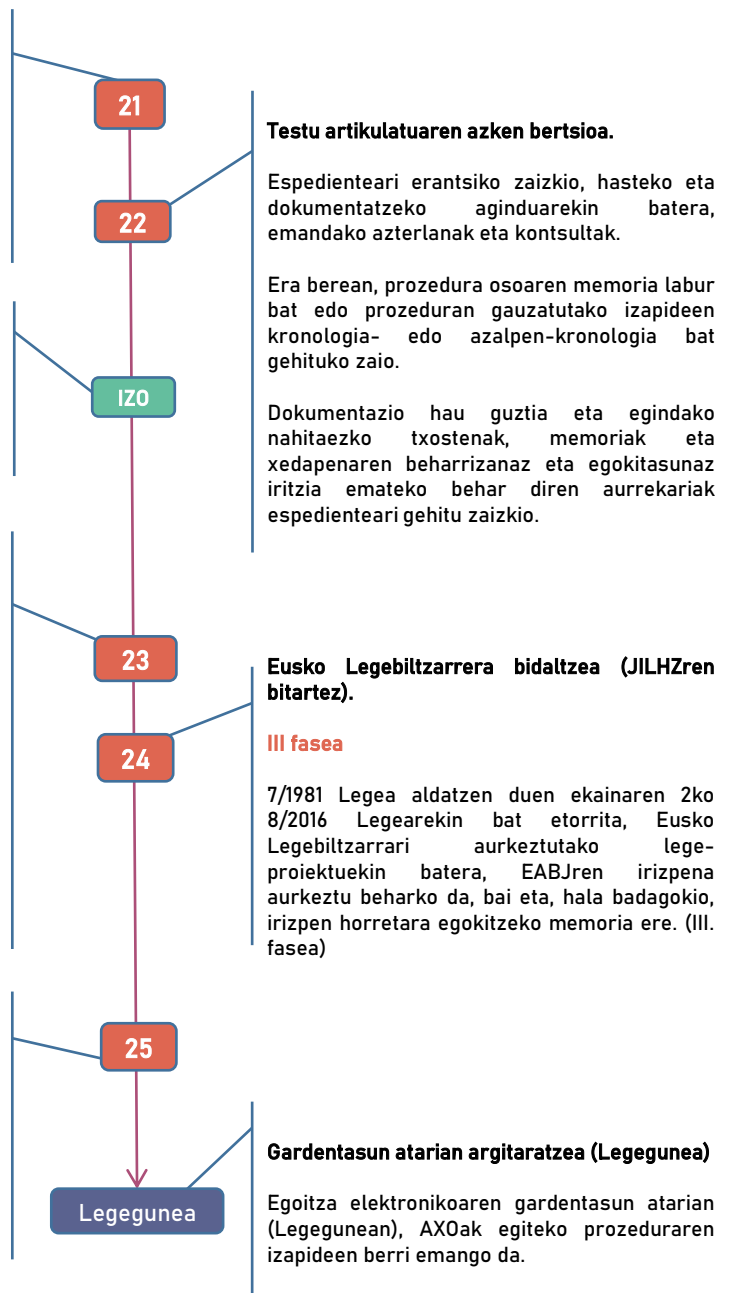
21

22

IZO

23

24

25

Legegunea

**Testu artikulatuaren azken bertsioa.**

Espedienteari erantsiko zaizkio, hasteko eta dokumentatzeko aginduarekin batera, emandako azterlanak eta kontsultak.

Era berean, prozedura osoaren memoria labur bat edo prozeduran gauzatutako izapideen kronologia- edo azalpen-kronologia bat gehituko zaio.

Dokumentazio hau guztia eta egindako nahitaezko txostenak, memoriak eta xedapenaren beharrizanaz eta egokitasunaz iritzia emateko behar diren aurrekariak espedienteari gehitu zaizkio.

**Eusko Legebiltzarrera bidaltzea (JILHZren bitartez).**

III fasea

7/1981 Legea aldatzen duen ekainaren 2ko 8/2016 Legearekin bat etorrita, Eusko Legebiltzarrari aurkeztutako lege-proiektuekin batera, EABJren irizpena aurkeztu beharko da, bai eta, hala badagokio, irizpen horretara egokitzeko memoria ere. (III. fasea)

**Gardentasun atarian argitaratzea (Legegunea)**

Egoitza elektronikoaren gardentasun atarian (Legegunean), AXOak egiteko prozeduraren izapideen berri emango da.